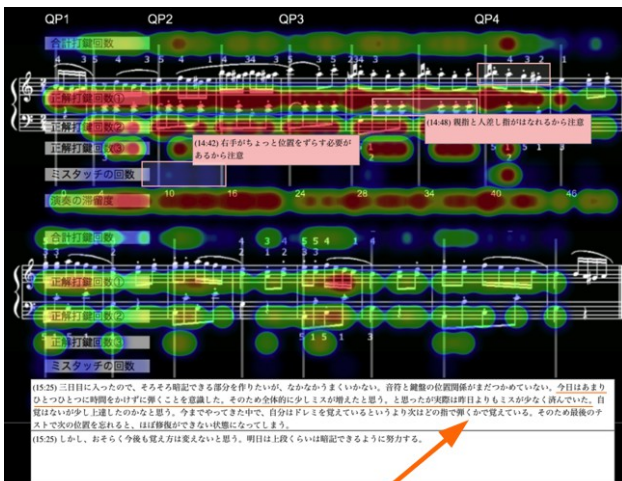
QP1 QP2 QP3 QP4

合計打鍵回数

4 3 5 4 3 5 4 1 34 3 5 3 5 234 3 4 3 2

正解打鍵回数①

正解打鍵回数②

(14:48) 親指と人差し指がはなれるから注意

正解打鍵回数③

(14:42) 右手がちょっと位置をずらす必要があるから注意

5 1 5 1

ミスタッチの回数

演奏の滞留度

0 4 10 16 24 28 34 40 46

合計打鍵回数

3 4 5 5 4
2 1 2 3 3

正解打鍵回数①

正解打鍵回数②

5 1 5 1

正解打鍵回数③

ミスタッチの回数

(15:25) 三回目に入ったので、そろそろ暗記できる部分を作りたいが、なかなかうまくいかない。音符と鍵盤の位置関係がまだつかめていない。今日はあまりひとつひとつに時間をかけずに弾くことを意識した。そのため全体的に少しミスが増えたと思う。と思ったが実際は昨日よりもミスが少なく済んでいた。自覚はないが少し上達したのかなと思う。今までやってきた中で、自分はドレミを覚えているというより次はどの指で弾くかで覚えている。そのため最後のテストで次の位置を忘れると、ほぼ修復ができない状態になってしまう。

(15:25) しかし、おそらく今後も覚え方は変えないと思う。明日は上段くらいは暗記できるように努力する。